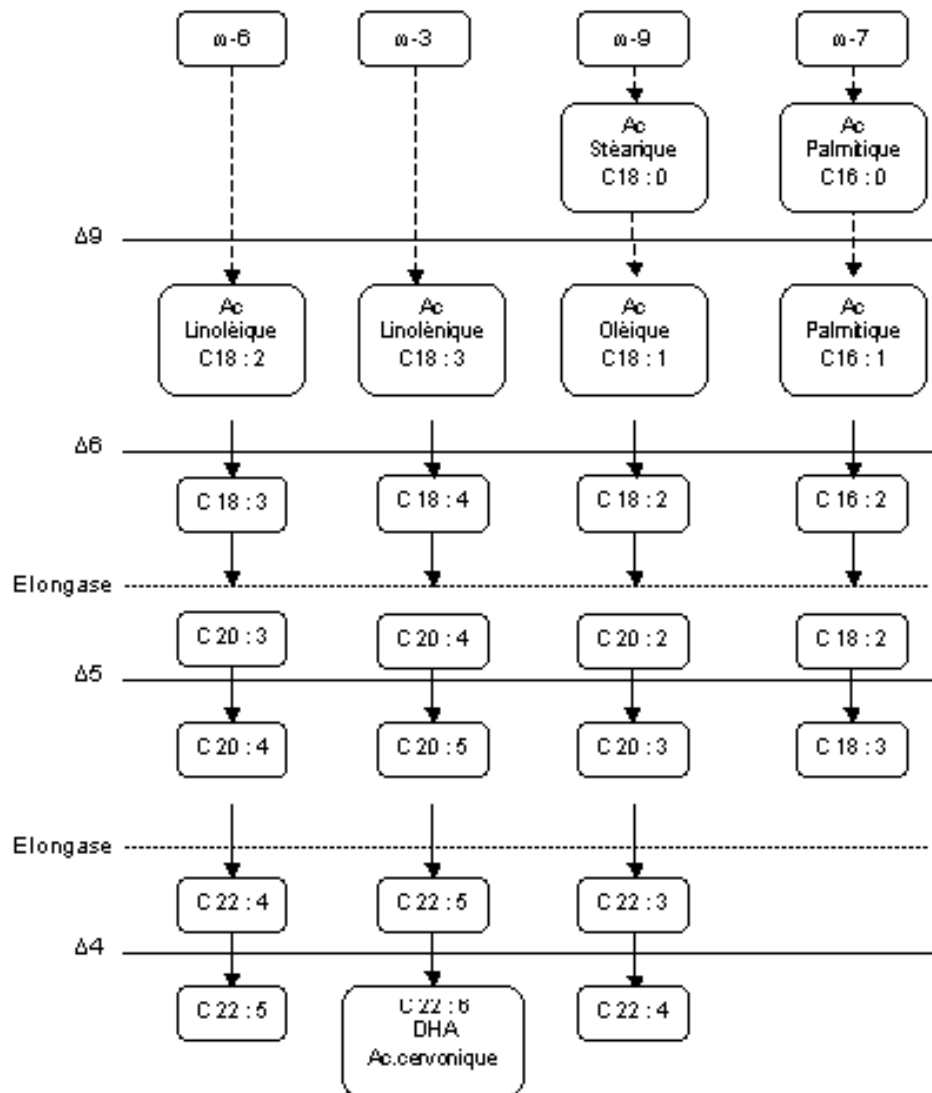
ω-6

ω-3

ω-9

ω-7

Ac Stéarique C18 : 0

Ac Palmitique C16 : 0

Δ9

Ac Linoléique C18 : 2

Ac Linolénique C18 : 3

Ac Oléique C18 : 1

Ac Palmitique C16 : 1

Δ6

C 18 : 3

C 18 : 4

C 18 : 2

C 16 : 2

Elongase

C 20 : 3

C 20 : 4

C 20 : 2

C 18 : 2

Δ5

C 20 : 4

C 20 : 5

C 20 : 3

C 18 : 3

Elongase

C 22 : 4

C 22 : 5

C 22 : 3

Δ4

C 22 : 5

C 22 : 6 DHA Ac.cervonique

C 22 : 4